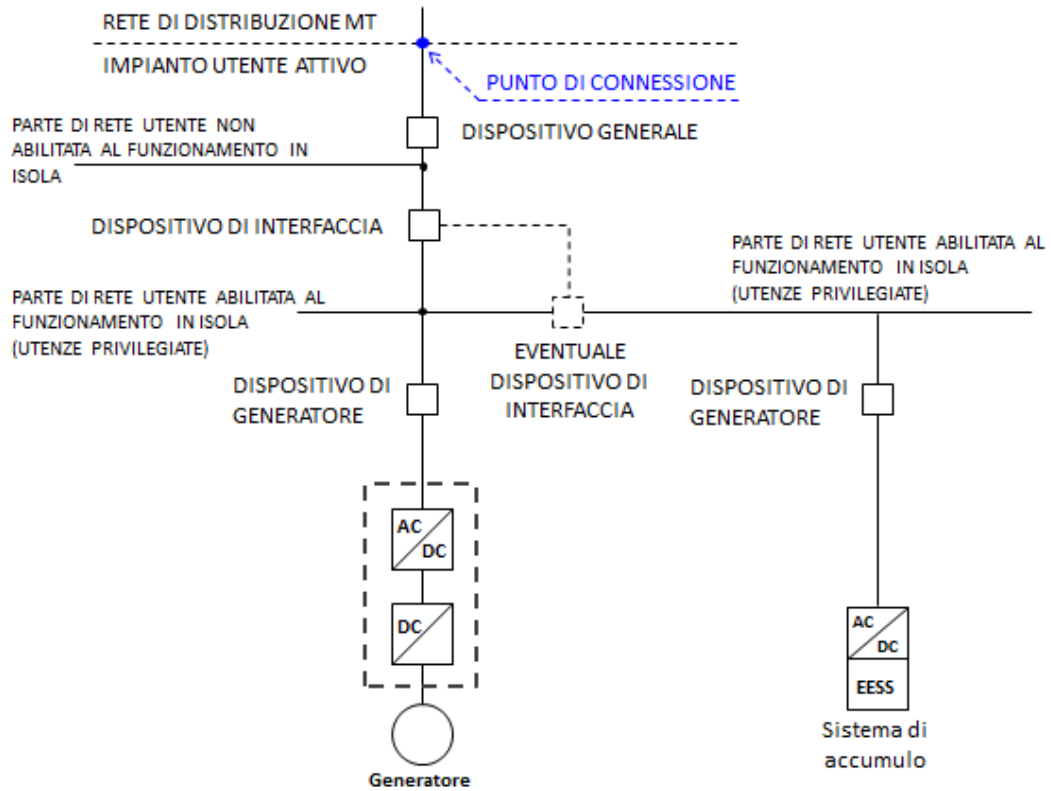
RETE DI DISTRIBUZIONE MT

IMPIANTO UTENTE ATTIVO

PUNTO DI CONNESSIONE

PARTE DI RETE UTENTE NON ABILITATA AL FUNZIONAMENTO IN ISOLA

DISPOSITIVO GENERALE

DISPOSITIVO DI INTERFACCIA

PARTE DI RETE UTENTE ABILITATA AL FUNZIONAMENTO IN ISOLA (UTENZE PRIVILEGIATE)

PARTE DI RETE UTENTE ABILITATA AL FUNZIONAMENTO IN ISOLA (UTENZE PRIVILEGIATE)

EVENTUALE DISPOSITIVO DI INTERFACCIA

DISPOSITIVO DI GENERATORE

DISPOSITIVO DI GENERATORE

AC DC

DC

AC DC

EESS

Sistema di accumulo

Generatore